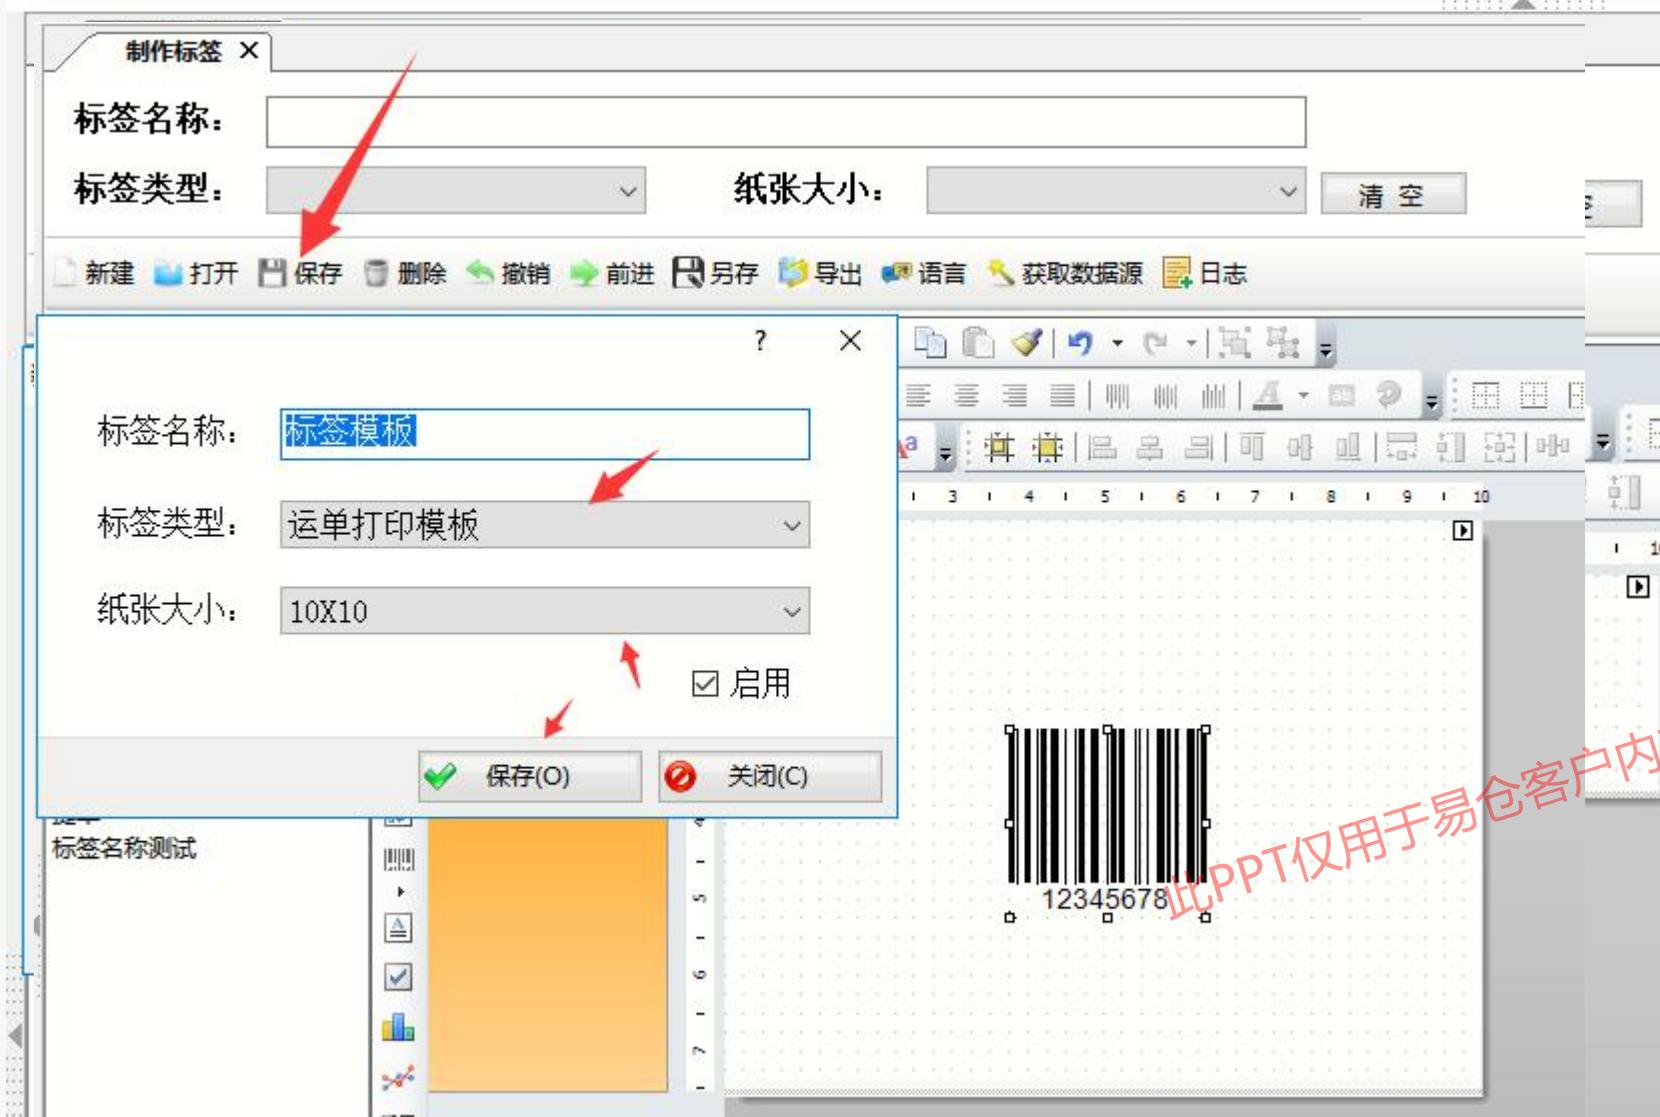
制作标签 ✕

标签名称：

标签类型：

纸张大小：

清 空

新建 打开 保存 删除 撤销 前进 另存 导出 语言 获取数据源 日志

? ✕

标签名称： 标签模板

标签类型： 运单打印模板

纸张大小： 10X10

☑ 启用

保存(O) 关闭(C)

标签名称测试

3 4 5 6 7 8 9 10

12345678

此PPT仅用于易仓客户内